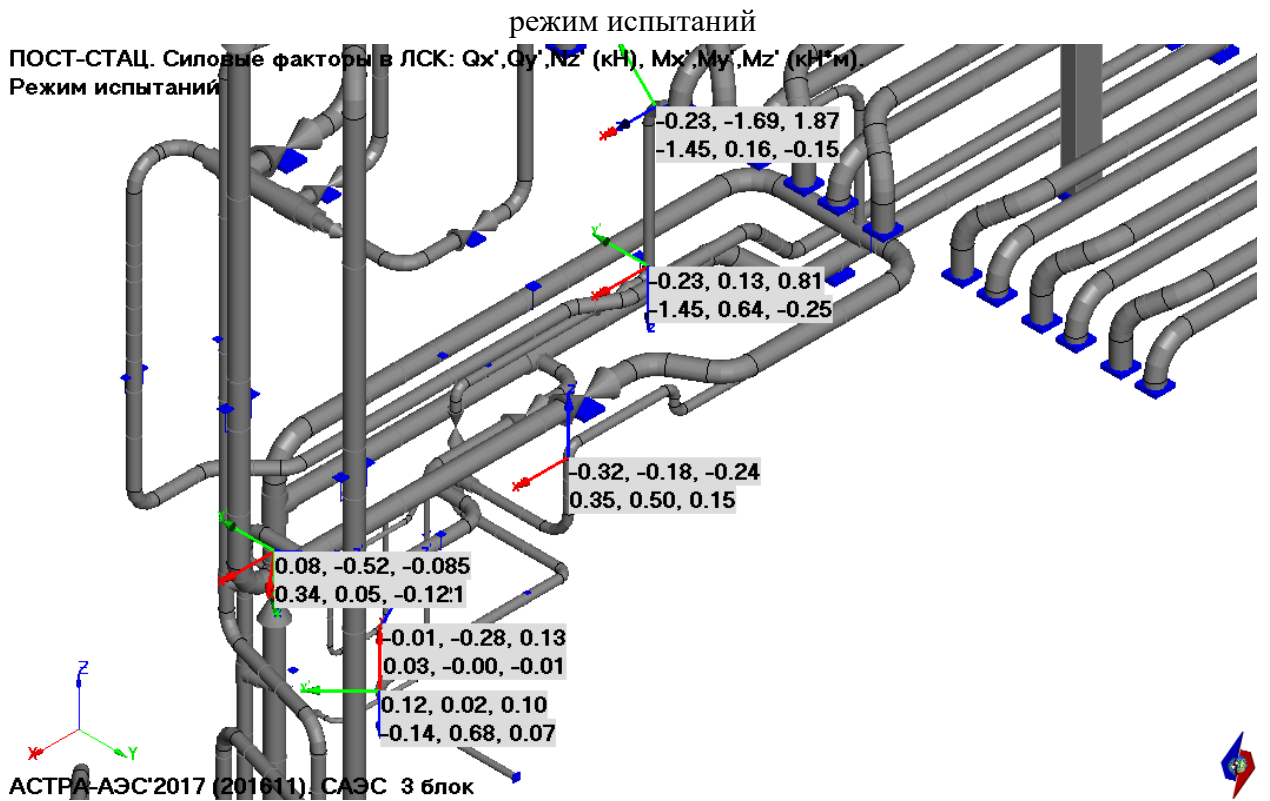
режим испытаний

ПОСТ-СТАЦ. Силовые факторы в ЛСК: Qx',Qy',Nz' (кН), Mx',My',Mz' (кН*м).
Режим испытаний

-0.23, -1.69, 1.87
-1.45, 0.16, -0.15

-0.23, 0.13, 0.81
-1.45, 0.64, -0.25

-0.32, -0.18, -0.24
0.35, 0.50, 0.15

0.08, -0.52, -0.085
0.34, 0.05, -0.121

-0.01, -0.28, 0.13
0.03, -0.00, -0.01

0.12, 0.02, 0.10
-0.14, 0.68, 0.07

Z
X
Y

АСТРА-АЭС'2017 (201611). САЭС 3 блок